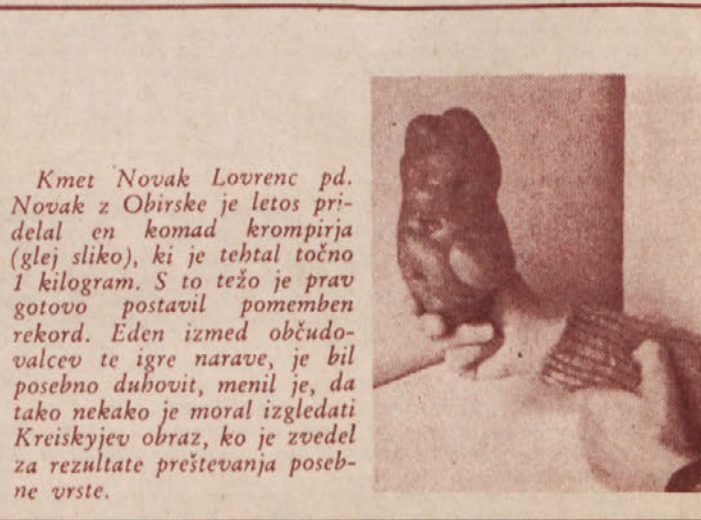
Kmet Novak Lovrenc pd. Novak z Obirske je letos pridelal en komad krompirja (glej sliko), ki je tehtal točno 1 kilogram. S to težo je prav gotovo postavil pomemben rekord. Eden izmed občudovalcev te igre narave, je bil posebno duhovit, menil je, da tako nekako je moral izgledati Kreiskyjev obraz, ko je zvedel za rezultate preštevanja posebne vrste.